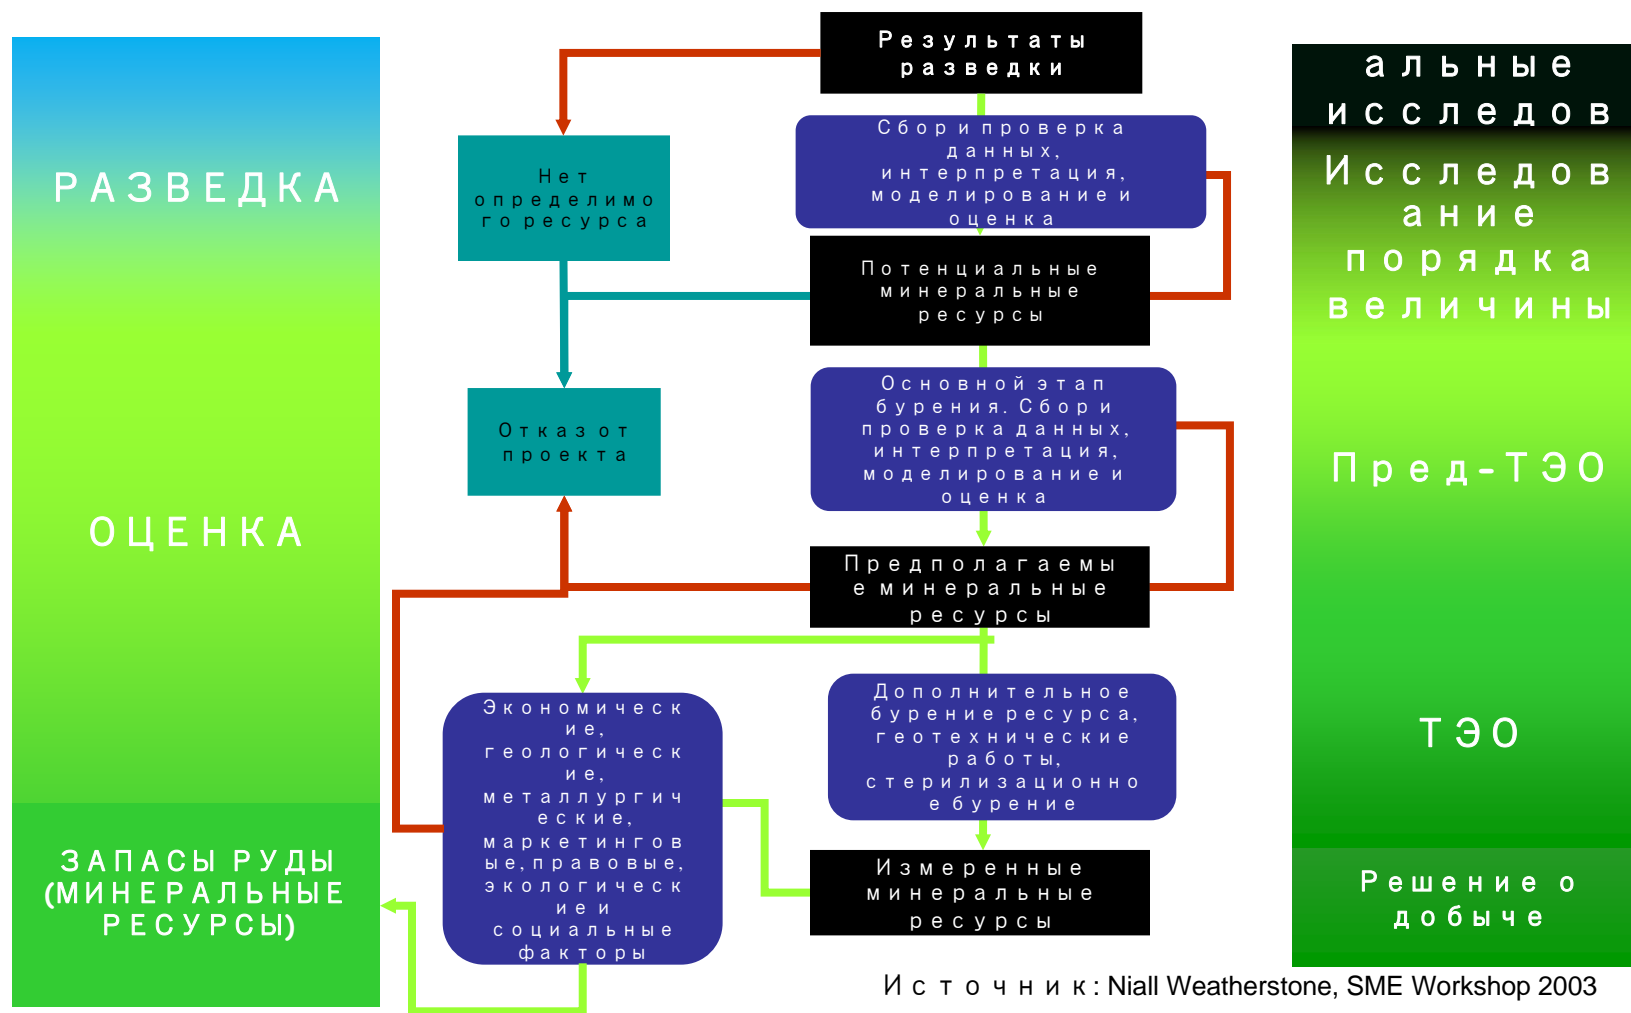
РАЗВЕДКА

ОЦЕНКА

ЗАПАСЫ РУДЫ (МИНЕРАЛЬНЫЕ РЕСУРСЫ)

Результаты разведки

Нет определимого ресурса

Сбор и проверка данных, интерпретация, моделирование и оценка

Потенциальные минеральные ресурсы

Отказ от проекта

Основной этап бурения. Сбор и проверка данных, интерпретация, моделирование и оценка

Предполагаемые минеральные ресурсы

Экономические, геологические, металлургические, маркетинговые, правовые, экологические и социальные факторы

Дополнительное бурение ресурса, геотехнические работы, стерилизационное бурение

Измеренные минеральные ресурсы

альные исследов

Исследование порядка величины

Пред-ТЭО

ТЭО

Решение о добыче

Источник: Niall Weatherstone, SME Workshop 2003